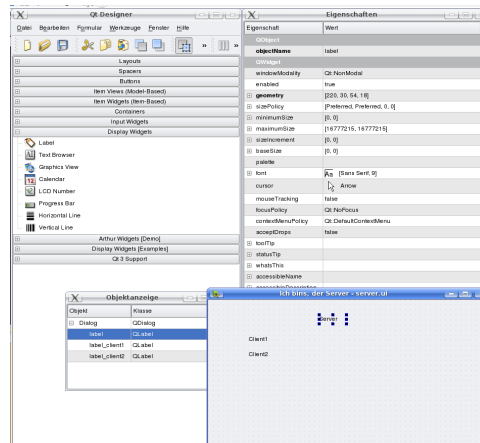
Qt Designer

Datei Bearbeiten Formular Werkzeuge Fenster Hilfe

Layouts
Spacers
Buttons
Item Views (Model-Based)
Item Widgets (Item-Based)
Containers
Input Widgets
Display Widgets
Label
Text Browser
Graphics View
Calendar
LCD Number
Progress Bar
Horizontal Line
Vertical Line
Arthur Widgets [Demo]
Display Widgets [Examples]
Qt 3 Support

Eigenschaften

| Eigenschaft | Wert |
|---|---|
| QObject | |
| objectName | label |
| QWidget | |
| windowModality | Qt::NonModal |
| enabled | true |
| geometry | [220, 30, 54, 18] |
| sizePolicy | [Preferred, Preferred, 0, 0] |
| minimumSize | [0, 0] |
| maximumSize | [16777215, 16777215] |
| sizeIncrement | [0, 0] |
| baseSize | [0, 0] |
| palette | |
| font | Aa [Sans Serif, 9] |
| cursor | Arrow |
| mouseTracking | false |
| focusPolicy | Qt::NoFocus |
| contextMenuPolicy | Qt::DefaultContextMenu |
| acceptDrops | false |
| toolTip | |
| statusTip | |
| whatsThis | |
| accessibleName | |
| accessibleDescription | |

Objektanzeige

| Objekt | Klasse |
|---|---|
| Dialog | QDialog |
| label | QLabel |
| label_client1 | QLabel |
| label_client2 | QLabel |

Ich bins, der Server - server.ui

Server

Client1

Client2